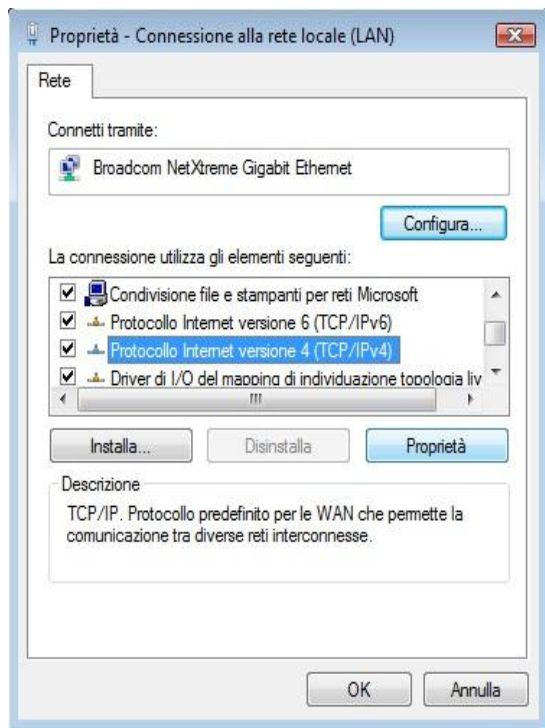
Proprietà - Connessione alla rete locale (LAN)

Rete

Connetti tramite:

Broadcom NetXtreme Gigabit Ethernet

Configura...

La connessione utilizza gli elementi seguenti:

Condivisione file e stampanti per reti Microsoft
Protocollo Internet versione 6 (TCP/IPv6)
Protocollo Internet versione 4 (TCP/IPv4)
Driver di I/O del mapping di individuazione topologia liv

Installa...
Disinstalla
Proprietà

Descrizione

TCP/IP. Protocollo predefinito per le WAN che permette la comunicazione tra diverse reti interconnesse.

OK
Annulla